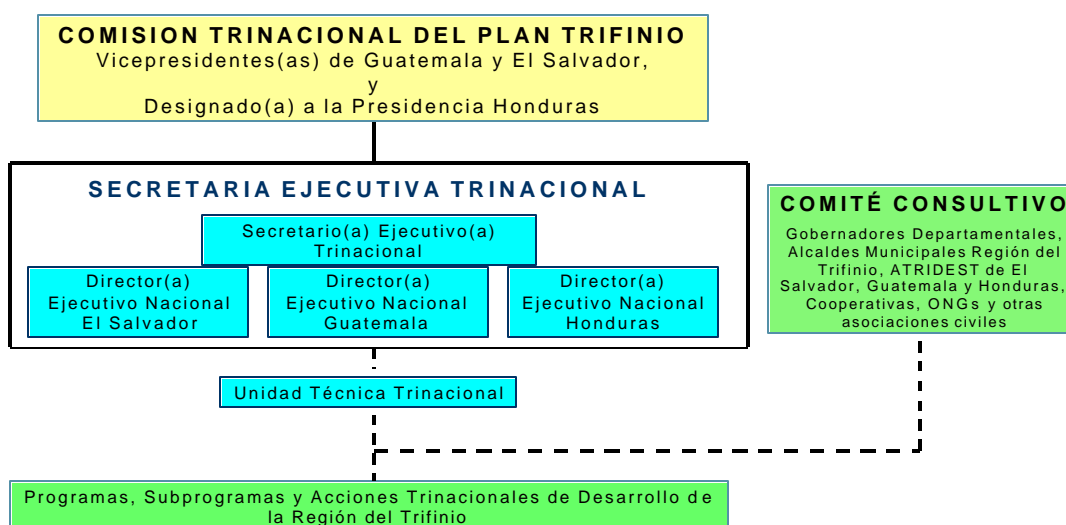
COMISION TRINACIONAL DEL PLAN TRIFINIO
Vicepresidentes(as) de Guatemala y El Salvador,
y
Designado(a) a la Presidencia Honduras

SECRETARIA EJECUTIVA TRINACIONAL

Secretario(a) Ejecutivo(a) Trinacional

Director(a) Ejecutivo Nacional El Salvador

Director(a) Ejecutivo Nacional Guatemala

Director(a) Ejecutivo Nacional Honduras

COMITÉ CONSULTIVO
Gobernadores Departamentales, Alcaldes Municipales Región del Trifinio, ATRIDEST de El Salvador, Guatemala y Honduras, Cooperativas, ONGs y otras asociaciones civiles

Unidad Técnica Trinacional

Programas, Subprogramas y Acciones Trinacionales de Desarrollo de la Región del Trifinio